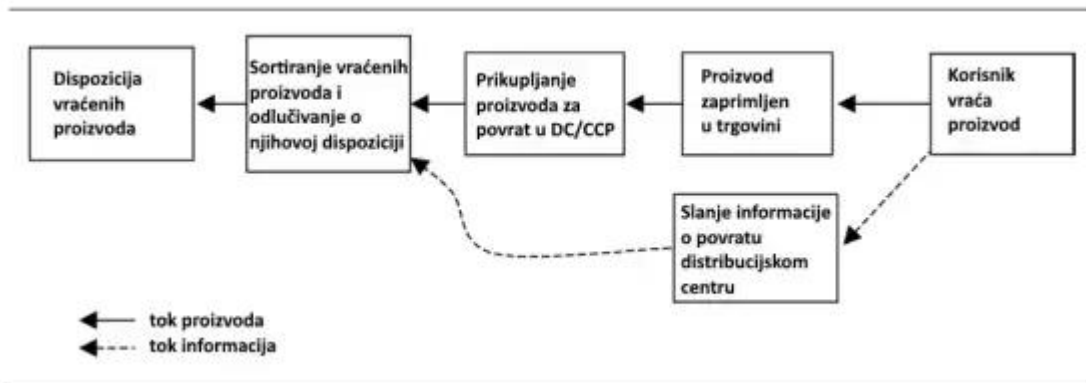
Dispozicija vraćenih proizvoda

Sortiranje vraćenih proizvoda i odlučivanje o njihovoj dispoziciji

Prikupljanje proizvoda za povrat u DC/CCP

Proizvod zaprimljen u trgovini

Korisnik vraća proizvod

Slanje informacije o povratu distribucijskom centru

tok proizvoda
tok informacija